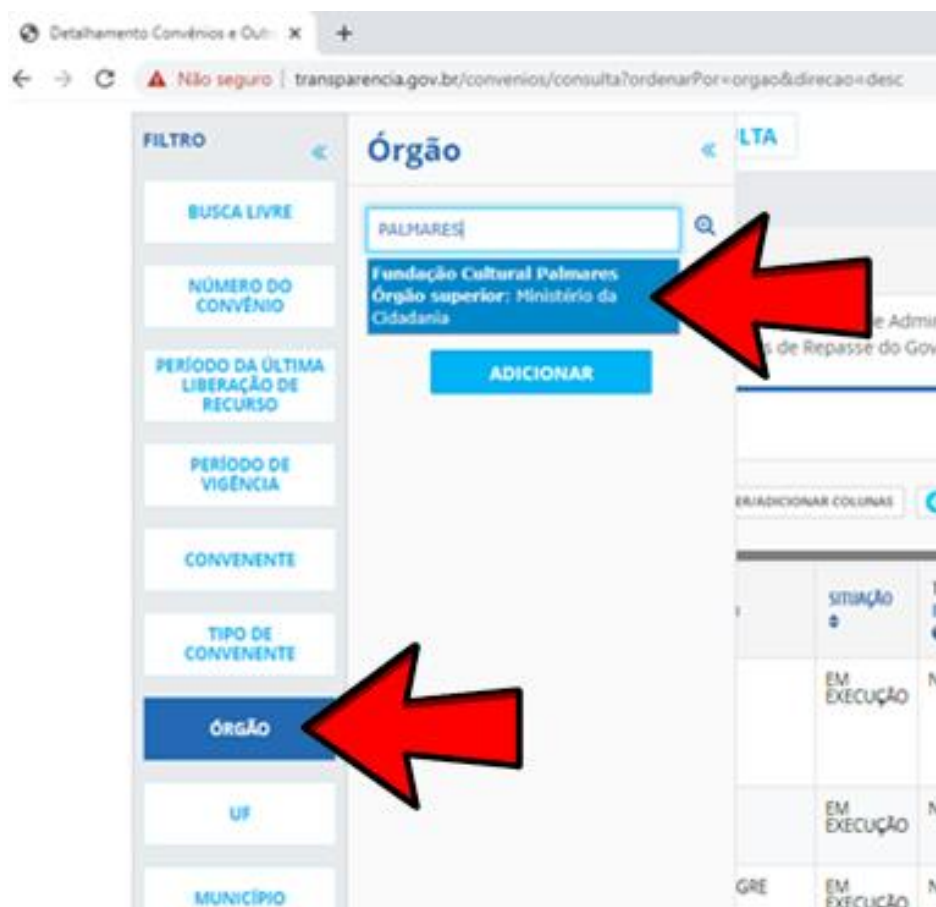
Detalhamento Convênios e Out ×
+
Não seguro | transparencia.gov.br/convenios/consulta?ordenarPor=orgao&direcao=desc

FILTRO
«
BUSCA LIVRE
NÚMERO DO CONVÊNIO
PERÍODO DA ÚLTIMA LIBERAÇÃO DE RECURSO
PERÍODO DE VIGÊNCIA
CONVENENTE
TIPO DE CONVENENTE
ÓRGÃO
UF
MUNICÍPIO

Órgão
«
PALMARES
Fundação Cultural Palmares
Órgão superior: Ministério da Cidadania
ADICIONAR

LTA
e Admi
s de Repasse do Gov
ER/ADICIONAR COLUNAS
SITUAÇÃO
EM EXECUÇÃO
EM EXECUÇÃO
GRE
EM EXECUÇÃO